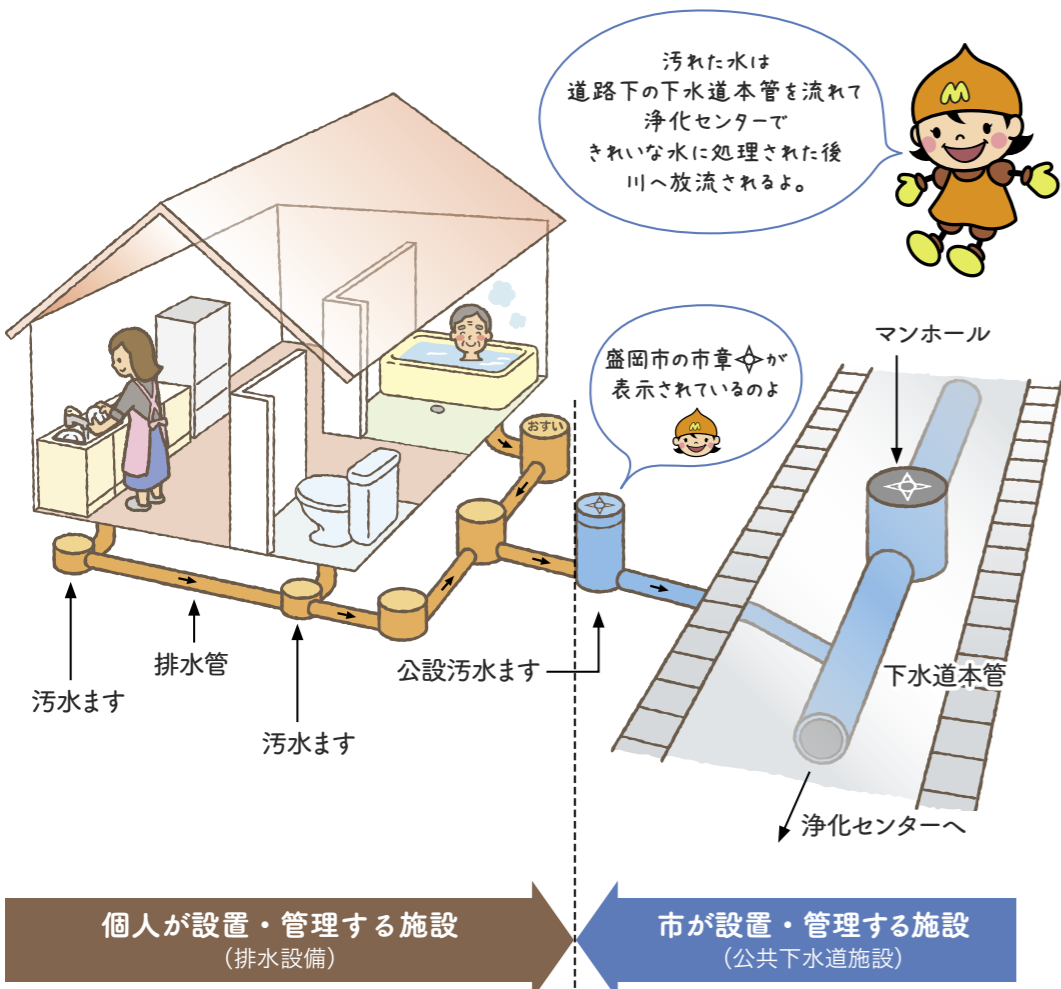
汚れた水は
道路下の下水道本管を流れて
浄化センターで
きれいな水に処理された後
川へ放流されるよ。

盛岡市の市章が
表示されているのよ

マンホール

おすい

排水管

汚水ます

汚水ます

公設汚水ます

下水道本管

浄化センターへ

個人が設置・管理する施設
（排水設備）

市が設置・管理する施設
（公共下水道施設）